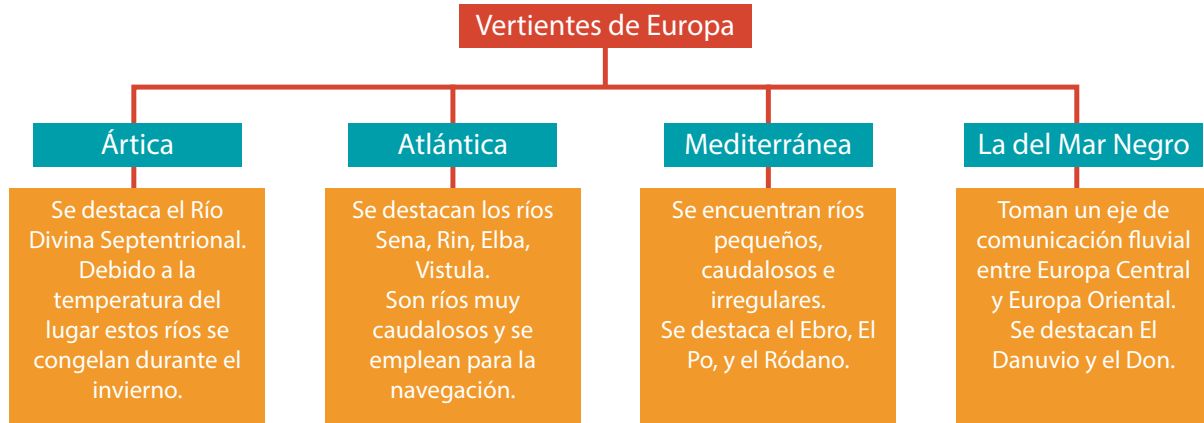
Vertientes de Europa

Ártica

Se destaca el Río Divina Septentrional. Debido a la temperatura del lugar estos ríos se congelan durante el invierno.

Atlántica

Se destacan los ríos Sena, Rin, Elba, Vistula. Son ríos muy caudalosos y se emplean para la navegación.

Mediterránea

Se encuentran ríos pequeños, caudalosos e irregulares. Se destaca el Ebro, El Po, y el Ródano.

La del Mar Negro

Toman un eje de comunicación fluvial entre Europa Central y Europa Oriental. Se destacan El Danuvio y el Don.